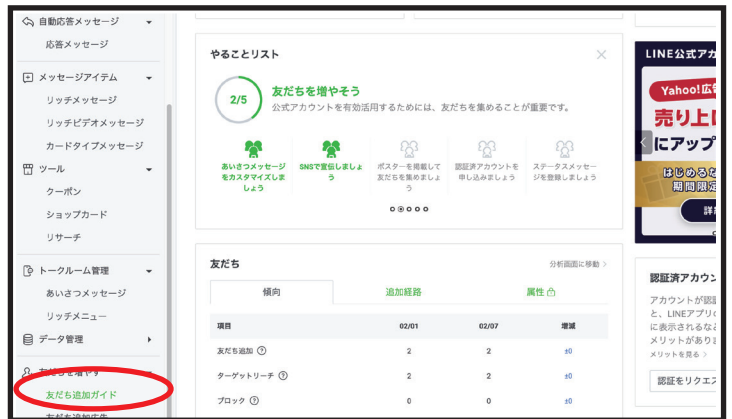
自動応答メッセージ
応答メッセージ
メッセージアイテム
リッチメッセージ
リッチビデオメッセージ
カードタイプメッセージ
ツール
クーポン
ショップカード
リサーチ
トークルーム管理
あいさつメッセージ
リッチメニュー
データ管理
友だちを増やす
友だち追加ガイド
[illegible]

やることリスト
2/5
友だちを増やそう
公式アカウントを有効活用するためには、友だちを集めることが重要です。
あいさつメッセージをカスタマイズしましょう
SNSで宣伝しましょう
ポスターを掲載して友だちを集めましょう
認証済アカウントを申し込みましょう
ステータスメッセージを登録しましょう

友だち
分析画面に移動
傾向
追加経路
属性

| 項目 | 02/01 | 02/07 | 増減 |
|---|---|---|---|
| 友だち追加 | 2 | 2 | ±0 |
| ターゲットリーチ | 2 | 2 | ±0 |
| ブロック | 0 | 0 | ±0 |

LINE公式アカ
Yahoo!広
売り上
にアップ
はじめるな
期間限定
詳

認証済アカウン
アカウントが認
と、LINEアプリ
に表示されるな
メリットがあり
メリットを見る
認証をリクエ